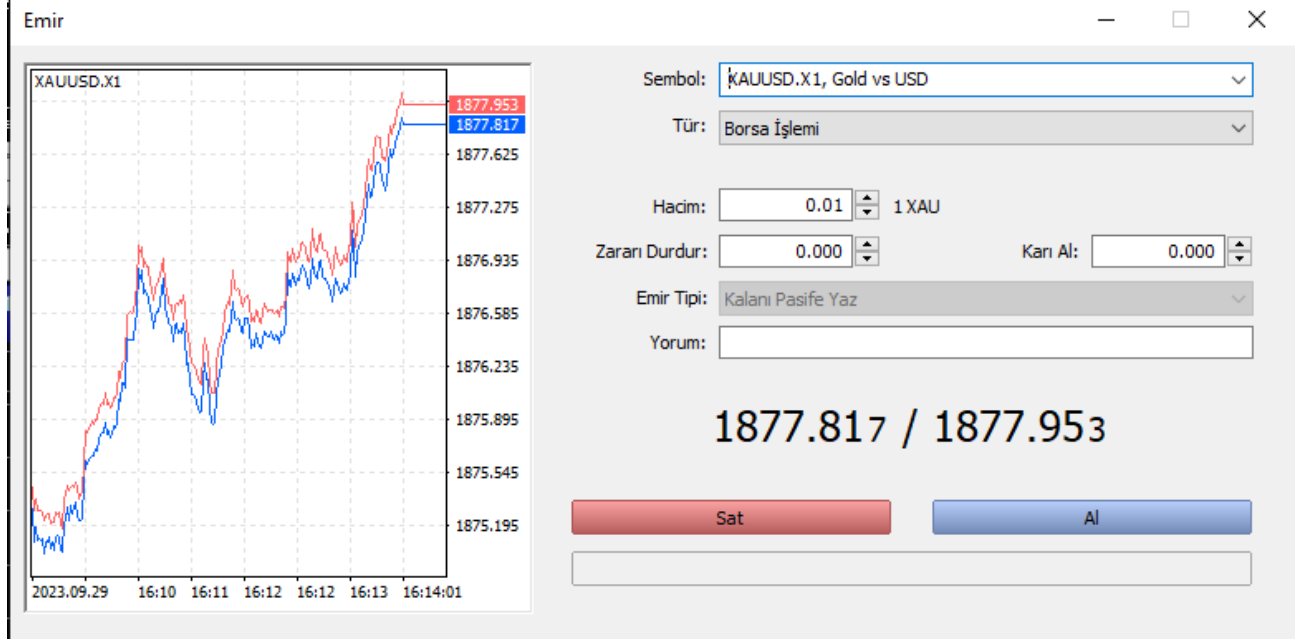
Emir

XAUUSD.X1

1877.953
1877.817
1877.625
1877.275
1876.935
1876.585
1876.235
1875.895
1875.545
1875.195

2023.09.29 16:10 16:11 16:12 16:12 16:13 16:14:01

Sembol: XAUUSD.X1, Gold vs USD

Tür: Borsa İşlemi

Hacim: 0.01 1 XAU

Zararı Durdur: 0.000

Karı Al: 0.000

Emir Tipi: Kalanı Pasife Yaz

Yorum:

1877.817 / 1877.953

Sat

Al